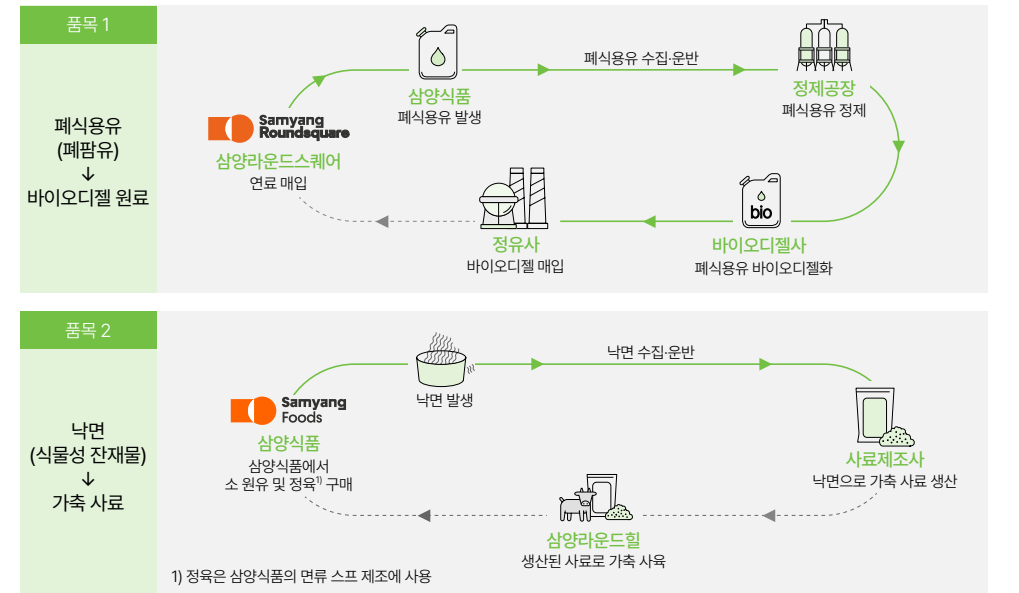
품목 1

폐식용유
(폐팜유)
↓
바이오디젤 원료

Samyang Roundsquare
삼양라운드스퀘어
연료 매입

삼양식품
폐식용유 발생

폐식용유 수집·운반

정제공장
폐식용유 정제

bio
바이오디젤사
폐식용유 바이오디젤화

정유사
바이오디젤 매입

품목 2

낙면
(식물성 잔재물)
↓
가축 사료

Samyang Foods
삼양식품
삼양식품에서
소 원유 및 정육$^{1)}$ 구매

낙면 발생

낙면 수집·운반

사료제조사
낙면으로 가축 사료 생산

삼양라운드힐
생산된 사료로 가축 사육

1) 정육은 삼양식품의 면류 스프 제조에 사용